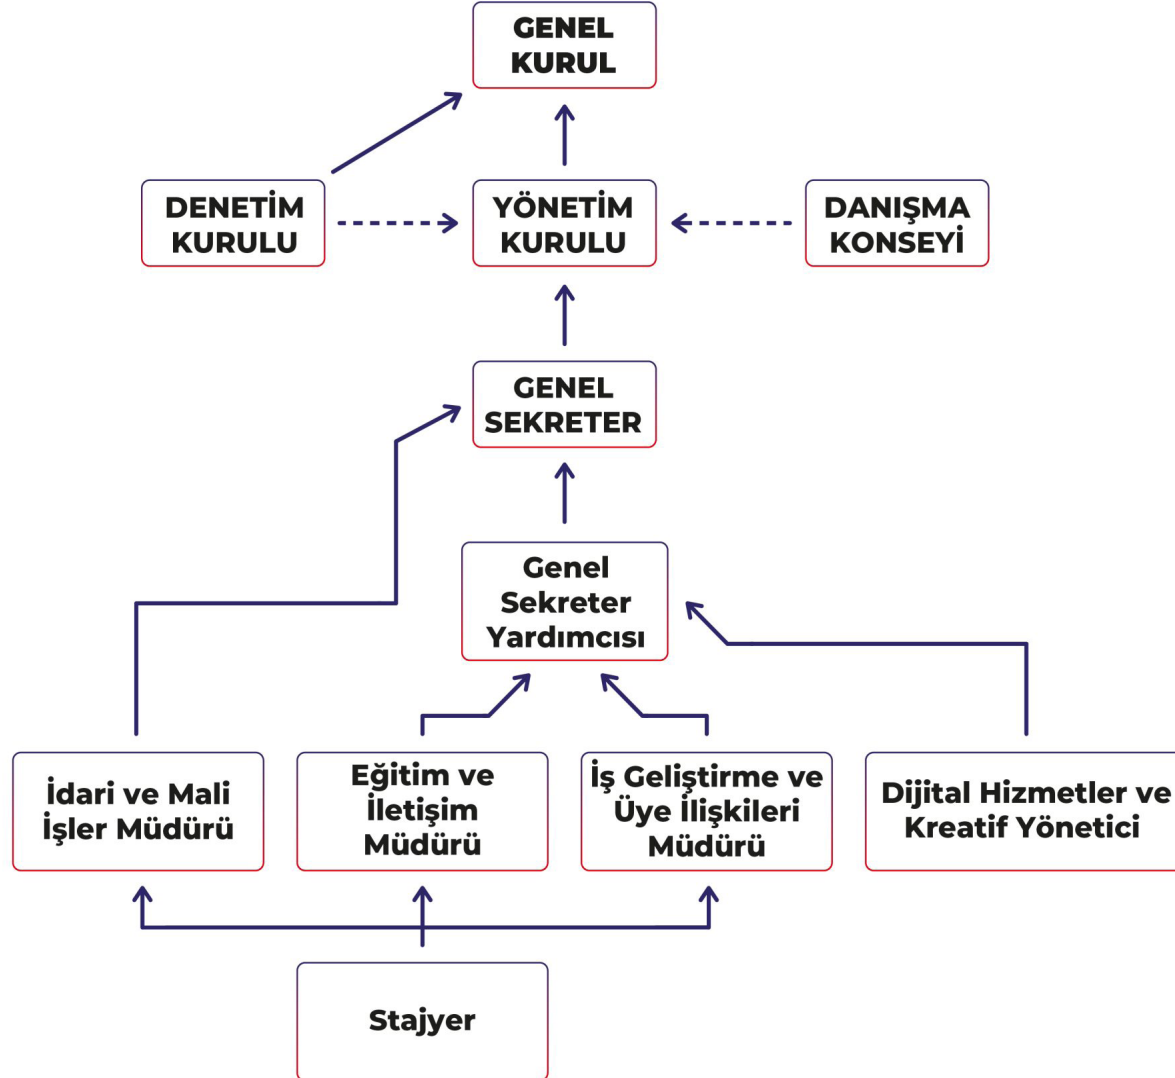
GENEL KURUL

DENETİM KURULU

YÖNETİM KURULU

DANIŞMA KONSEYİ

GENEL SEKRETER

Genel Sekreter Yardımcısı

İdari ve Mali İşler Müdürü

Eğitim ve İletişim Müdürü

İş Geliştirme ve Üye İlişkileri Müdürü

Dijital Hizmetler ve Kreatif Yönetici

Stajyer